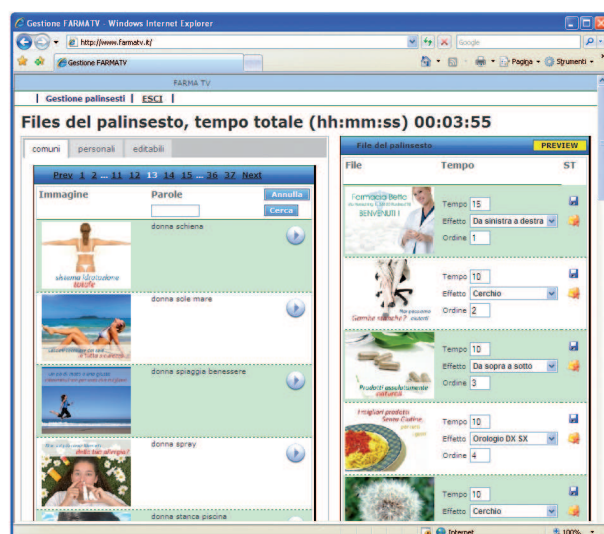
Gestione FARMATV - Windows Internet Explorer

http://www.farmatv.it/

Google

Gestione FARMATV

Pagina Strumenti

FARMA TV

| Gestione palinsesti | ESCI |

Files del palinsesto, tempo totale (hh:mm:ss) 00:03:55

comuni personali editabili

Prev 1 2 ... 11 12 13 14 15 ... 36 37 Next

| Immagine | Parole |
|---|---|
| | donna schiena |
| | donna sole mare |
| | donna spiaggia benessere |
| | donna spray |
| | donna stanca piscina |

Annulla

Cerca

File del palinsesto

PREVIEW

| File | Tempo | ST |
|---|---|---|
| Farmacia Bello BENVENUTI! | Tempo 15 Effetto Da sinistra a destra Ordine 1 | |
| | Tempo 10 Effetto Cerchio Ordine 2 | |
| Prodotti assolutamente naturali | Tempo 10 Effetto Da sopra a sotto Ordine 3 | |
| I migliori prodotti Senza Glutine | Tempo 10 Effetto Orologio DX SX Ordine 4 | |
| | Tempo 10 Effetto Cerchio | |

Internet

100%